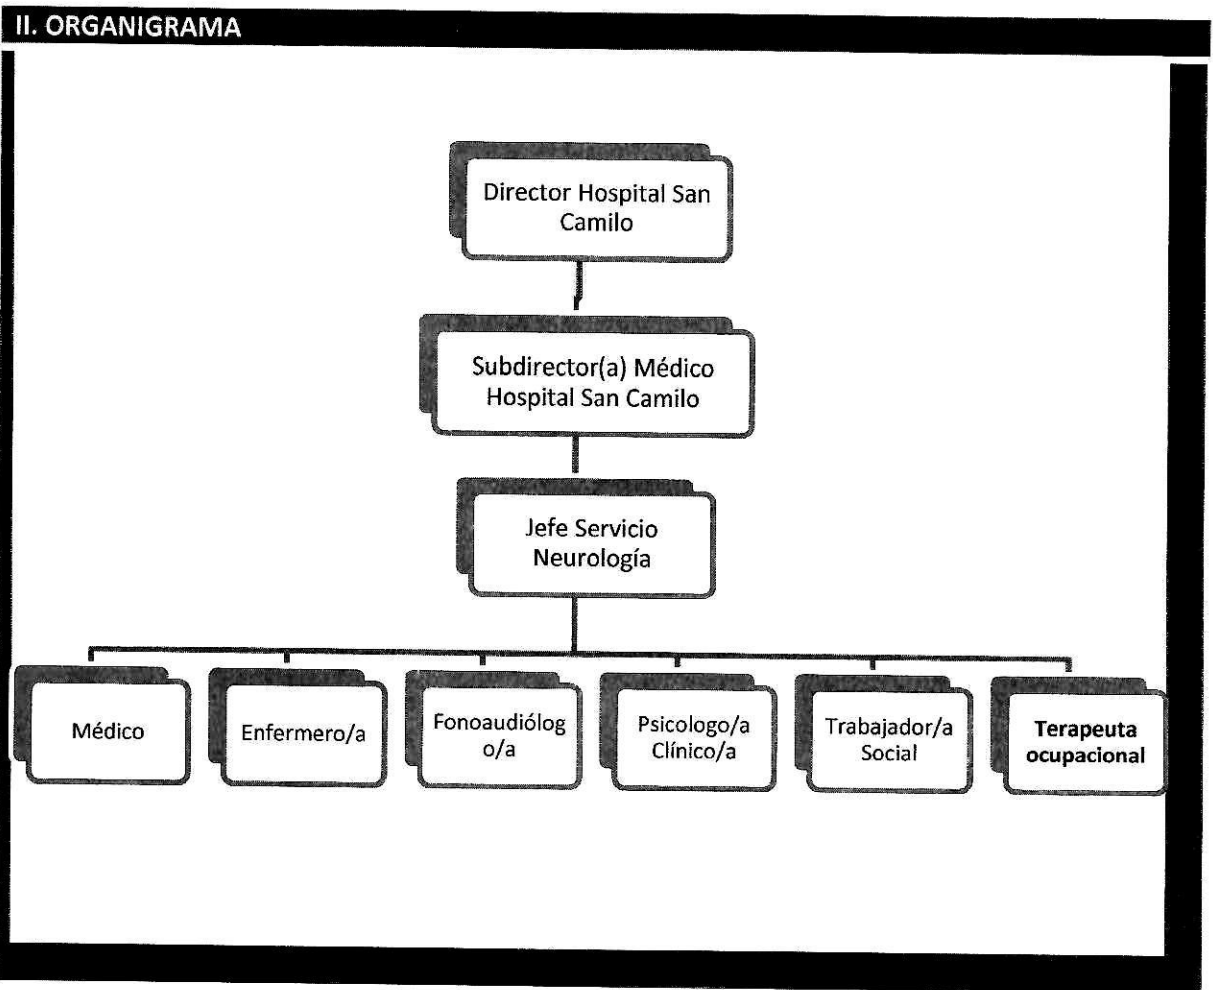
II. ORGANIGRAMA

Director Hospital San Camilo

Subdirector(a) Médico Hospital San Camilo

Jefe Servicio Neurología

Médico

Enfermero/a

Fonoaudiólog o/a

Psicologo/a Clínico/a

Trabajador/a Social

**Terapeuta ocupacional**